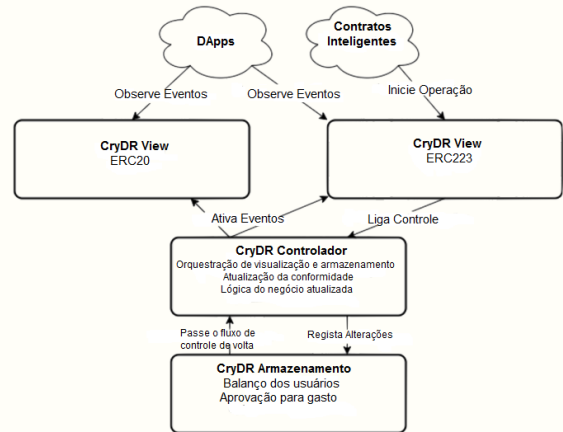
DApps

Contratos Inteligentes

Observe Eventos

Observe Eventos

Inicie Operação

CryDR View
ERC20

CryDR View
ERC223

Ativa Eventos

Liga Controle

CryDR Controlador
Orquestração de visualização e armazenamento
Atualização da conformidade
Lógica do negócio atualizada

Passe o fluxo de controle de volta

Regista Alterações

CryDR Armazenamento
Balanço dos usuários
Aprovação para gasto